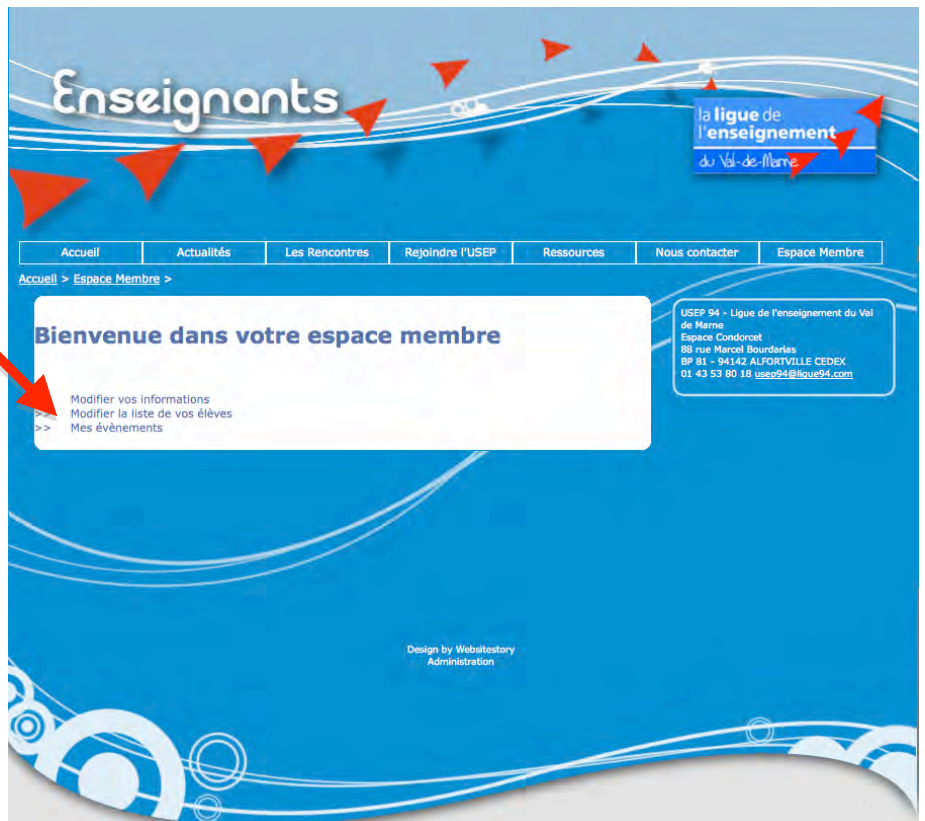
Enseignants

la ligue de l'enseignement du Val-de-Marne

Accueil | Actualités | Les Rencontres | Rejoindre l'USEP | Ressources | Nous contacter | Espace Membre

Accueil > Espace Membre >

Bienvenue dans votre espace membre

Modifier vos informations
>> Modifier la liste de vos élèves
>> Mes évènements

USEP 94 - Ligue de l'enseignement du Val de Marne
Espace Condorcet
88 rue Marcel Bourdarias
BP 81 - 94142 ALFORTVILLE CEDEX
01 43 53 80 18 usep94@ligue94.com

Design by Websitestory
Administration